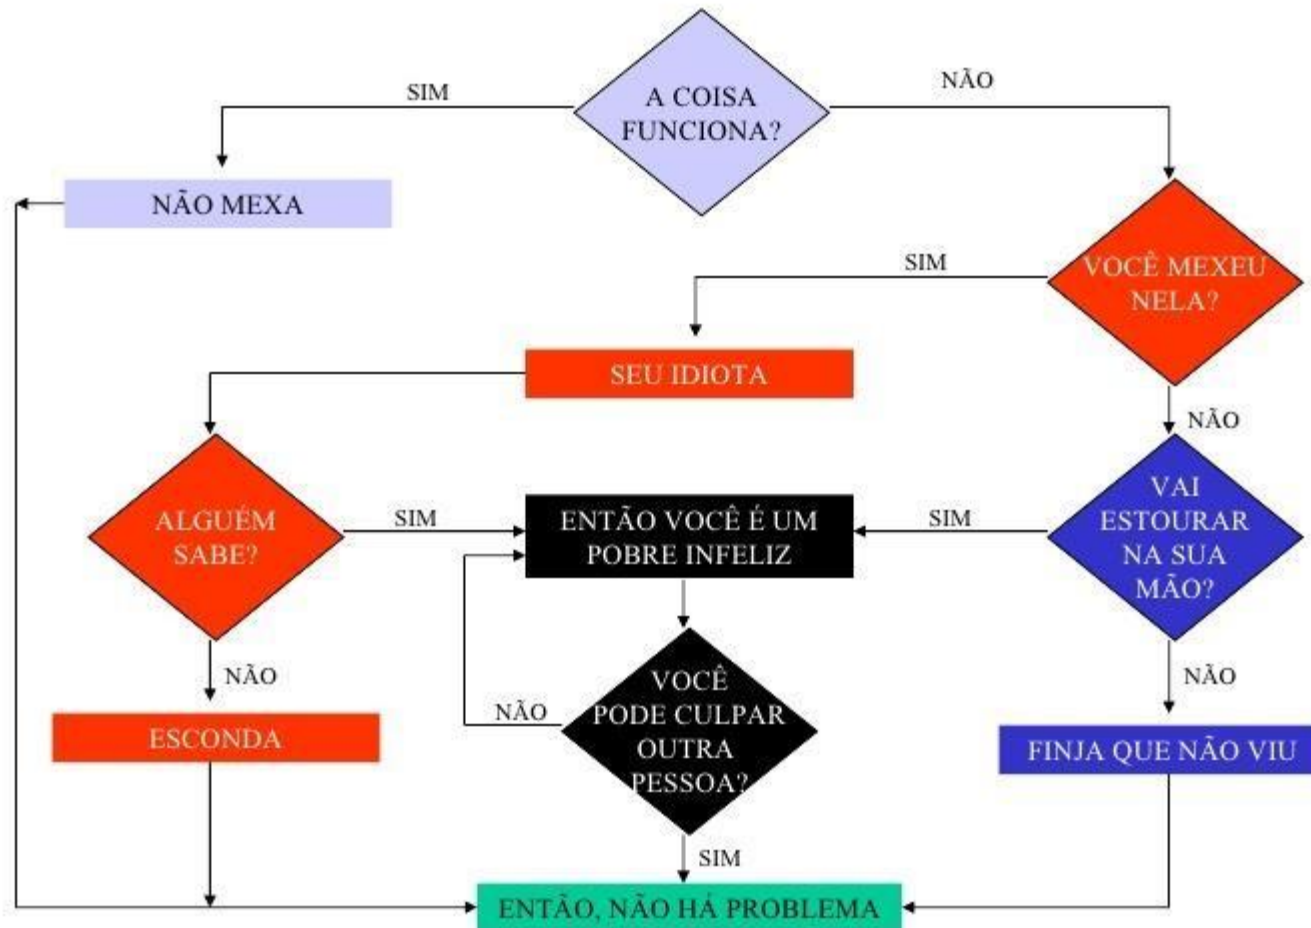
A COISA FUNCIONA?

SIM

NÃO

NÃO MEXA

VOCÊ MEXEU NELA?

SIM

SEU IDIOTA

NÃO

ALGUÉM SABE?

SIM

ENTÃO VOCÊ É UM POBRE INFELIZ

SIM

VAI ESTOURAR NA SUA MÃO?

NÃO

ESCONDA

NÃO

VOCÊ PODE CULPAR OUTRA PESSOA?

NÃO

FINJA QUE NÃO VIU

SIM

ENTÃO, NÃO HÁ PROBLEMA